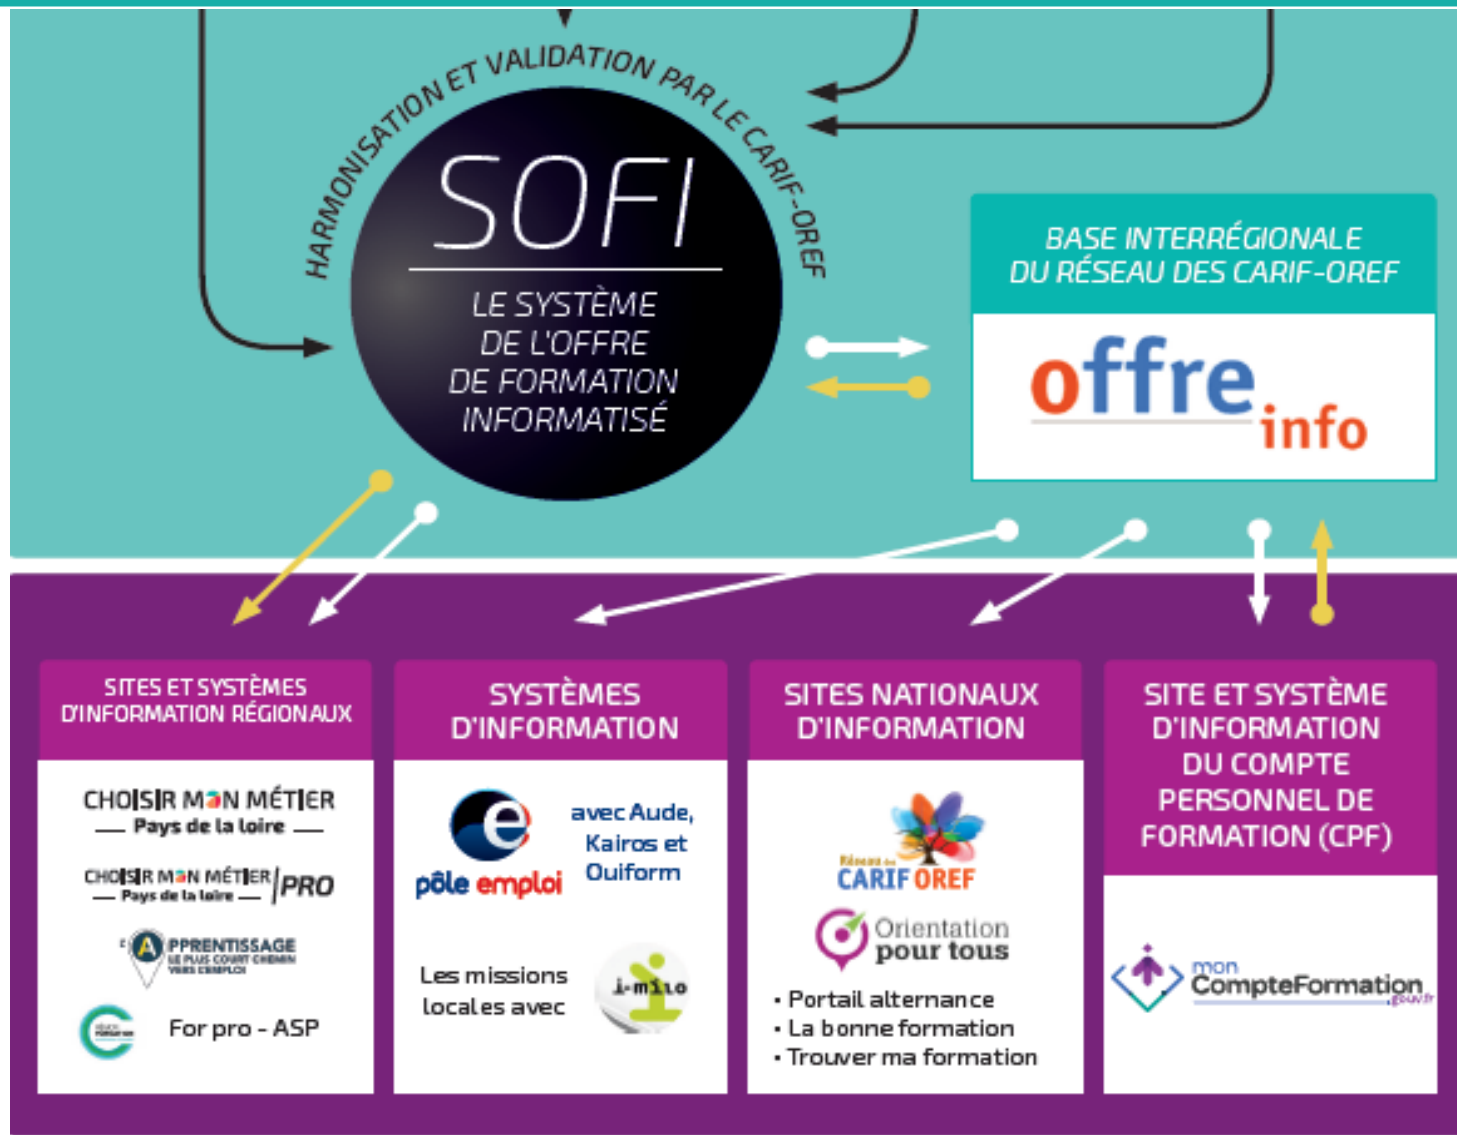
HARMONISATION ET VALIDATION PAR LE CARIF-OREF

SOFI

LE SYSTÈME DE L'OFFRE DE FORMATION INFORMATISÉ

BASE INTERRÉGIONALE DU RÉSEAU DES CARIF-OREF

offre info

SITES ET SYSTÈMES D'INFORMATION RÉGIONAUX

CHOISIR MON MÉTIER
Pays de la loire

CHOISIR MON MÉTIER Pays de la loire PRO

APPRENTISSAGE LE PLUS COURT CHEMIN VERS L'EMPLOI

For pro - ASP

SYSTÈMES D'INFORMATION

pôle emploi

avec Aude, Kairos et Ouiform

Les missions locales avec

i-milo

SITES NATIONAUX D'INFORMATION

Réseau des CARIF OREF

Orientation pour tous

• Portail alternance
• La bonne formation
• Trouver ma formation

SITE ET SYSTÈME D'INFORMATION DU COMPTE PERSONNEL DE FORMATION (CPF)

mon CompteFormation .gouv.fr